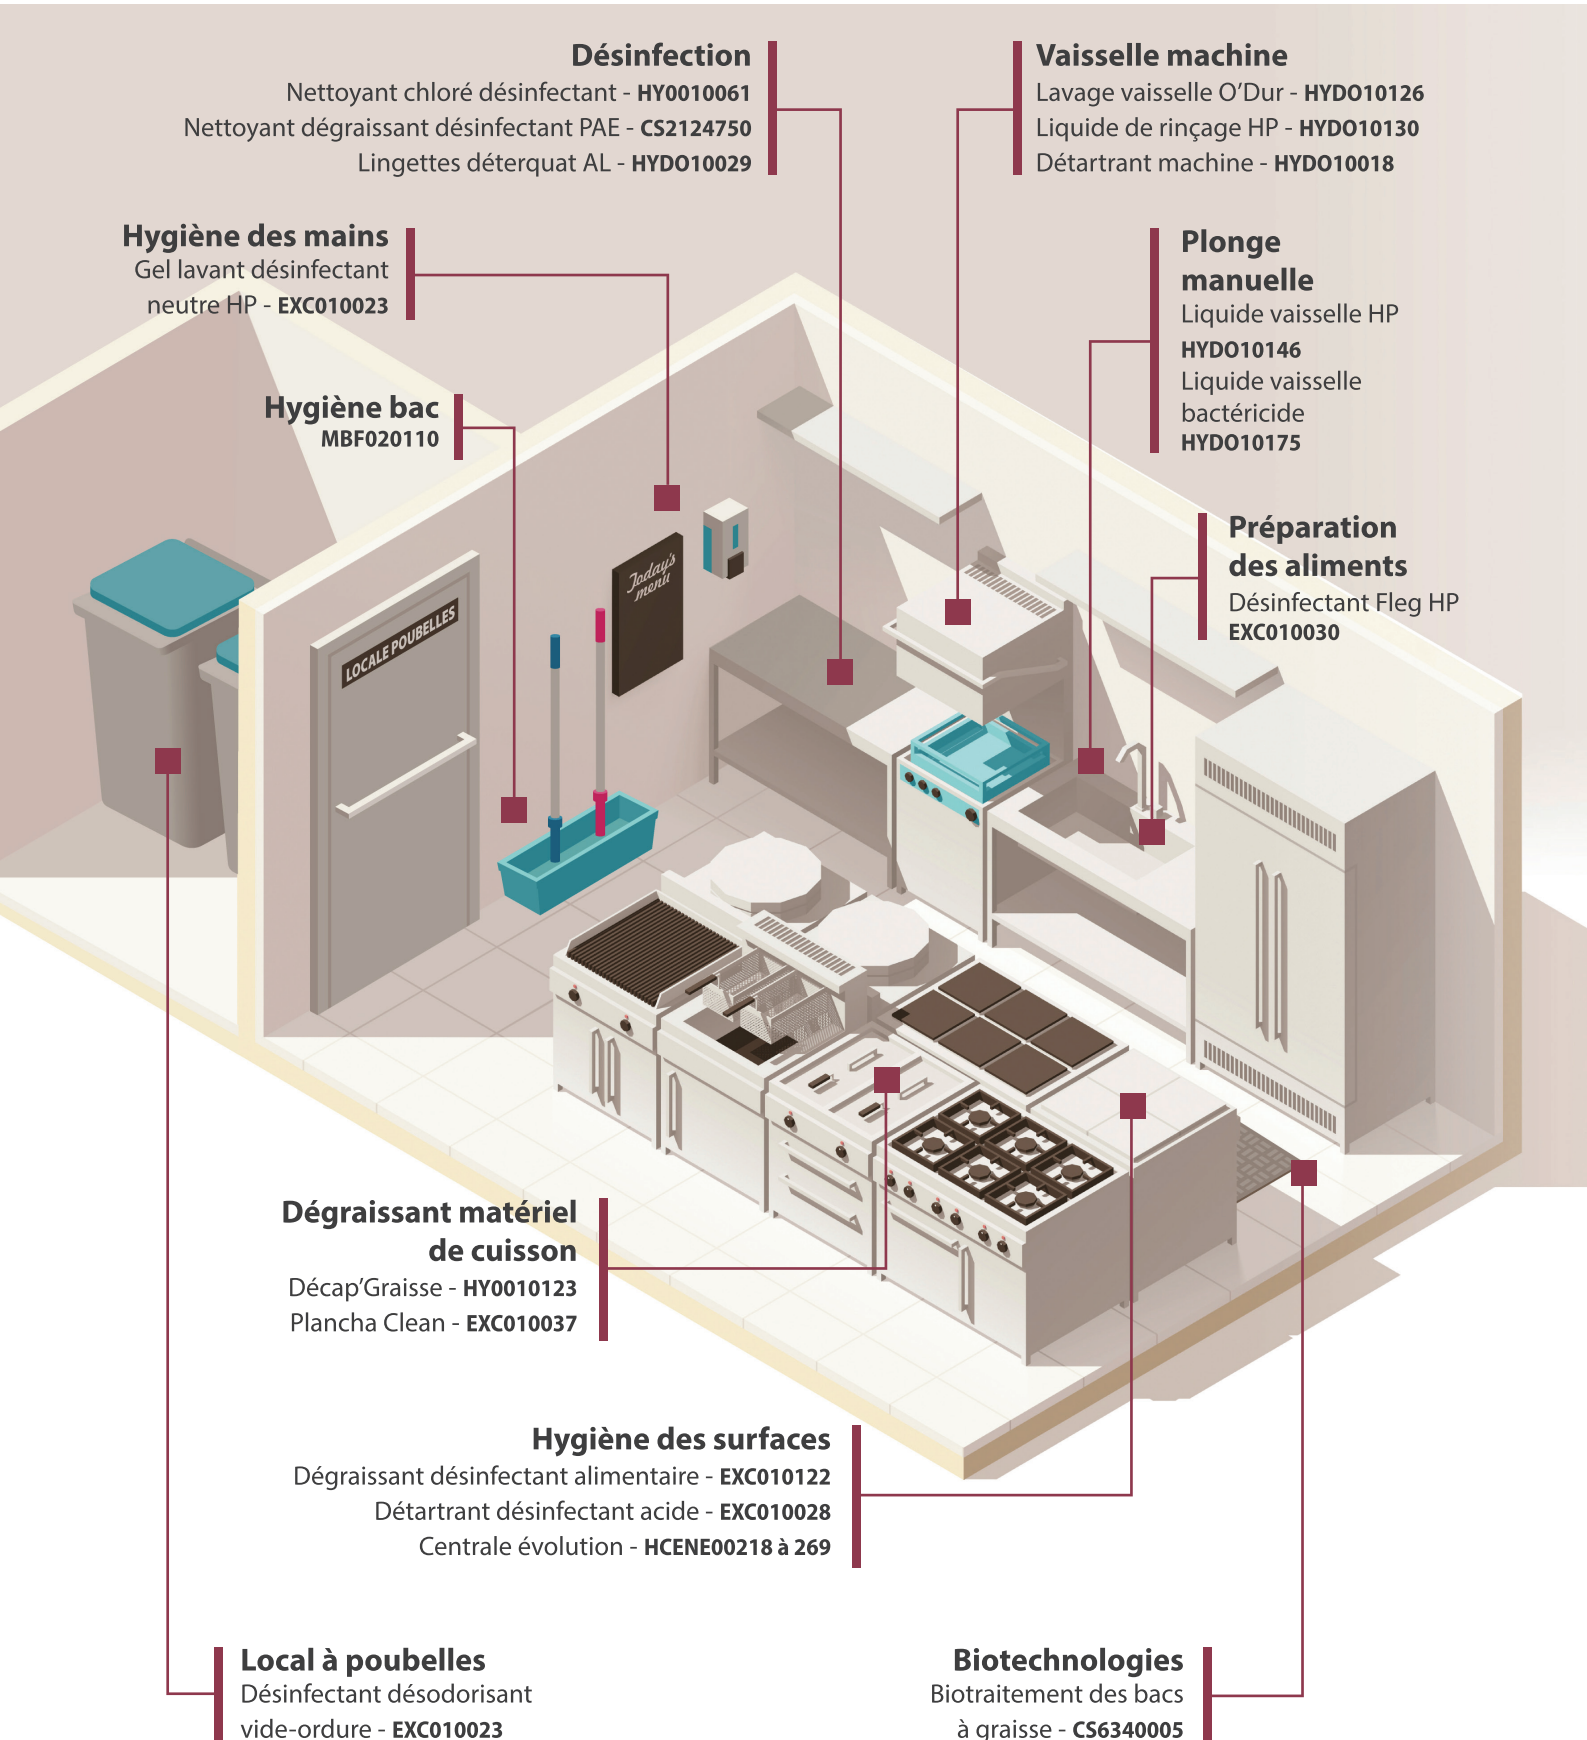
**Désinfection**
Nettoyant chloré désinfectant - **HY0010061**
Nettoyant dégraissant désinfectant PAE - **CS2124750**
Lingettes déterquat AL - **HYDO10029**

**Vaisselle machine**
Lavage vaisselle O'Dur - **HYDO10126**
Liquide de rinçage HP - **HYDO10130**
Détartrant machine - **HYDO10018**

**Hygiène des mains**
Gel lavant désinfectant neutre HP - **EXC010023**

**Plonge manuelle**
Liquide vaisselle HP
**HYDO10146**
Liquide vaisselle bactéricide
**HYDO10175**

**Hygiène bac**
**MBF020110**

**Préparation des aliments**
Désinfectant Fleg HP
**EXC010030**

LOCALE POUBELLES

Today's menu

**Dégraissant matériel de cuisson**
Décap'Graisse - **HY0010123**
Plancha Clean - **EXC010037**

**Hygiène des surfaces**
Dégraissant désinfectant alimentaire - **EXC010122**
Détartrant désinfectant acide - **EXC010028**
Centrale évolution - **HCENE00218 à 269**

**Local à poubelles**
Désinfectant désodorisant vide-ordure - **EXC010023**

**Biotechnologies**
Biotraitement des bacs à graisse - **CS6340005**